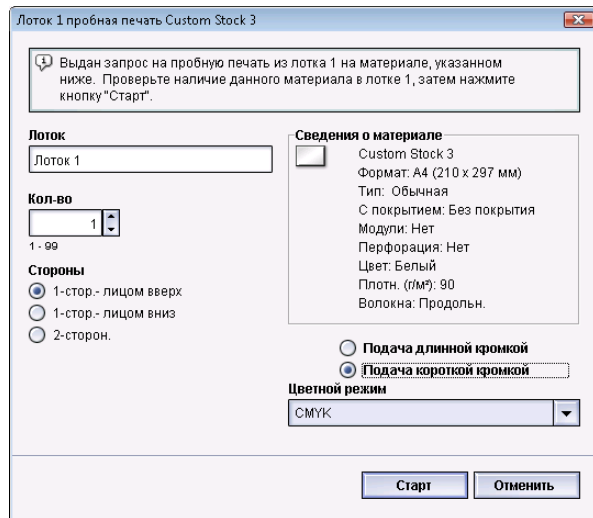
Лоток 1 пробная печать Custom Stock 3

Выдан запрос на пробную печать из лотка 1 на материале, указанном ниже. Проверьте наличие данного материала в лотке 1, затем нажмите кнопку "Старт".

Лоток

Лоток 1

Кол-во

1

1 - 99

Стороны

1-стор.- лицом вверх

1-стор.- лицом вниз

2-сторон.

Сведения о материале

Custom Stock 3
Формат: A4 (210 x 297 мм)
Тип: Обычная
С покрытием: Без покрытия
Модули: Нет
Перфорация: Нет
Цвет: Белый
Плотн. (г/м²): 90
Волокна: Продольн.

Подача длинной кромкой

Подача короткой кромкой

Цветной режим

CMYK

Старт

Отменить